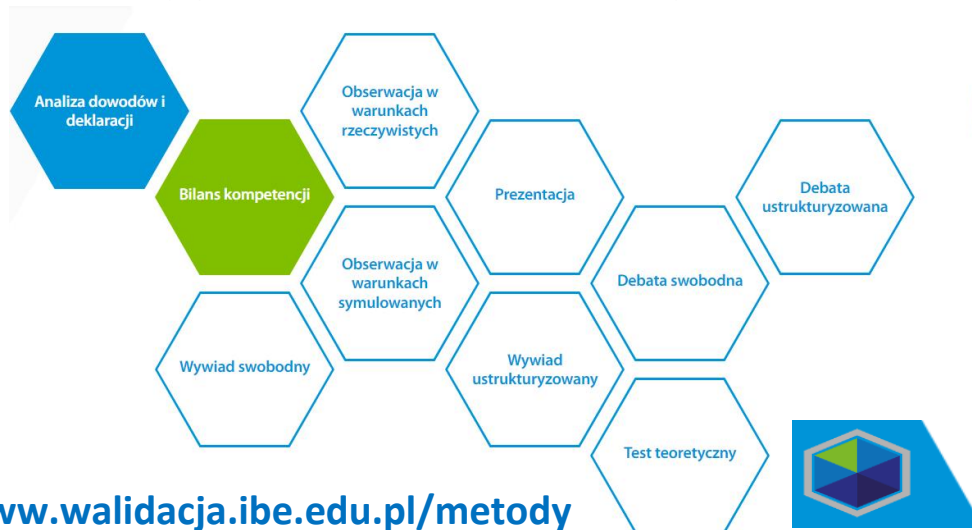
Analiza dowodów i deklaracji

Bilans kompetencji

Wywiad swobodny

Obserwacja w warunkach rzeczywistych

Obserwacja w warunkach symulowanych

Prezentacja

Wywiad ustrukturyzowany

Debata swobodna

Test teoretyczny

Debata ustrukturyzowana

ww.walidacja.ibe.edu.pl/metody